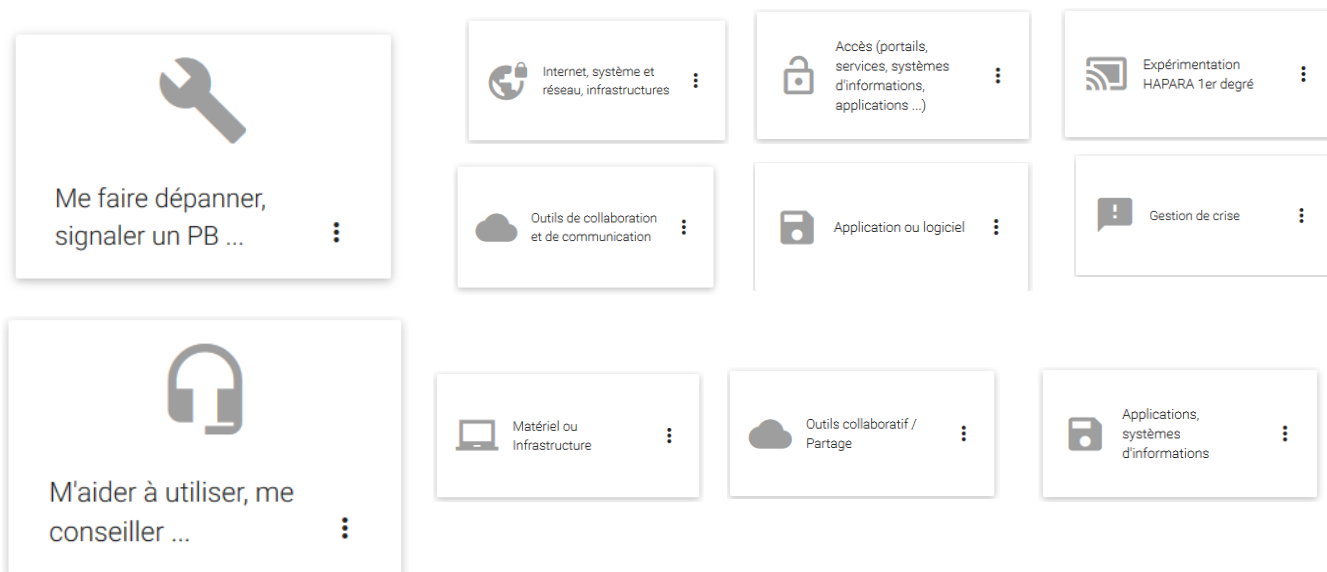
Me faire dépanner, signaler un PB ...

Internet, système et réseau, infrastructures

Accès (portails, services, systèmes d'informations, applications ...)

Expérimentation HAPARA 1er degré

Outils de collaboration et de communication

Application ou logiciel

Gestion de crise

M'aider à utiliser, me conseiller ...

Matériel ou Infrastructure

Outils collaboratif / Partage

Applications, systèmes d'informations